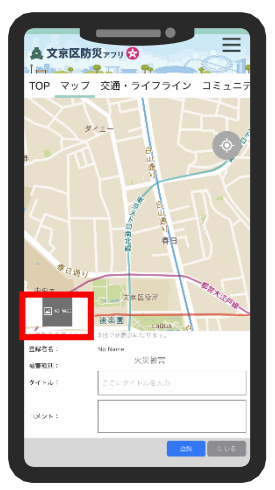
文京区防災アプリ

TOP マップ 交通・ライフライン コミュニテ

ダイエー

白山通り

春日通り

春日

文京区役所

後楽園

No IMG

登録者名： No Name

火災報告

タイトル： ここにタイトルを入力

コメント：

送信

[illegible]